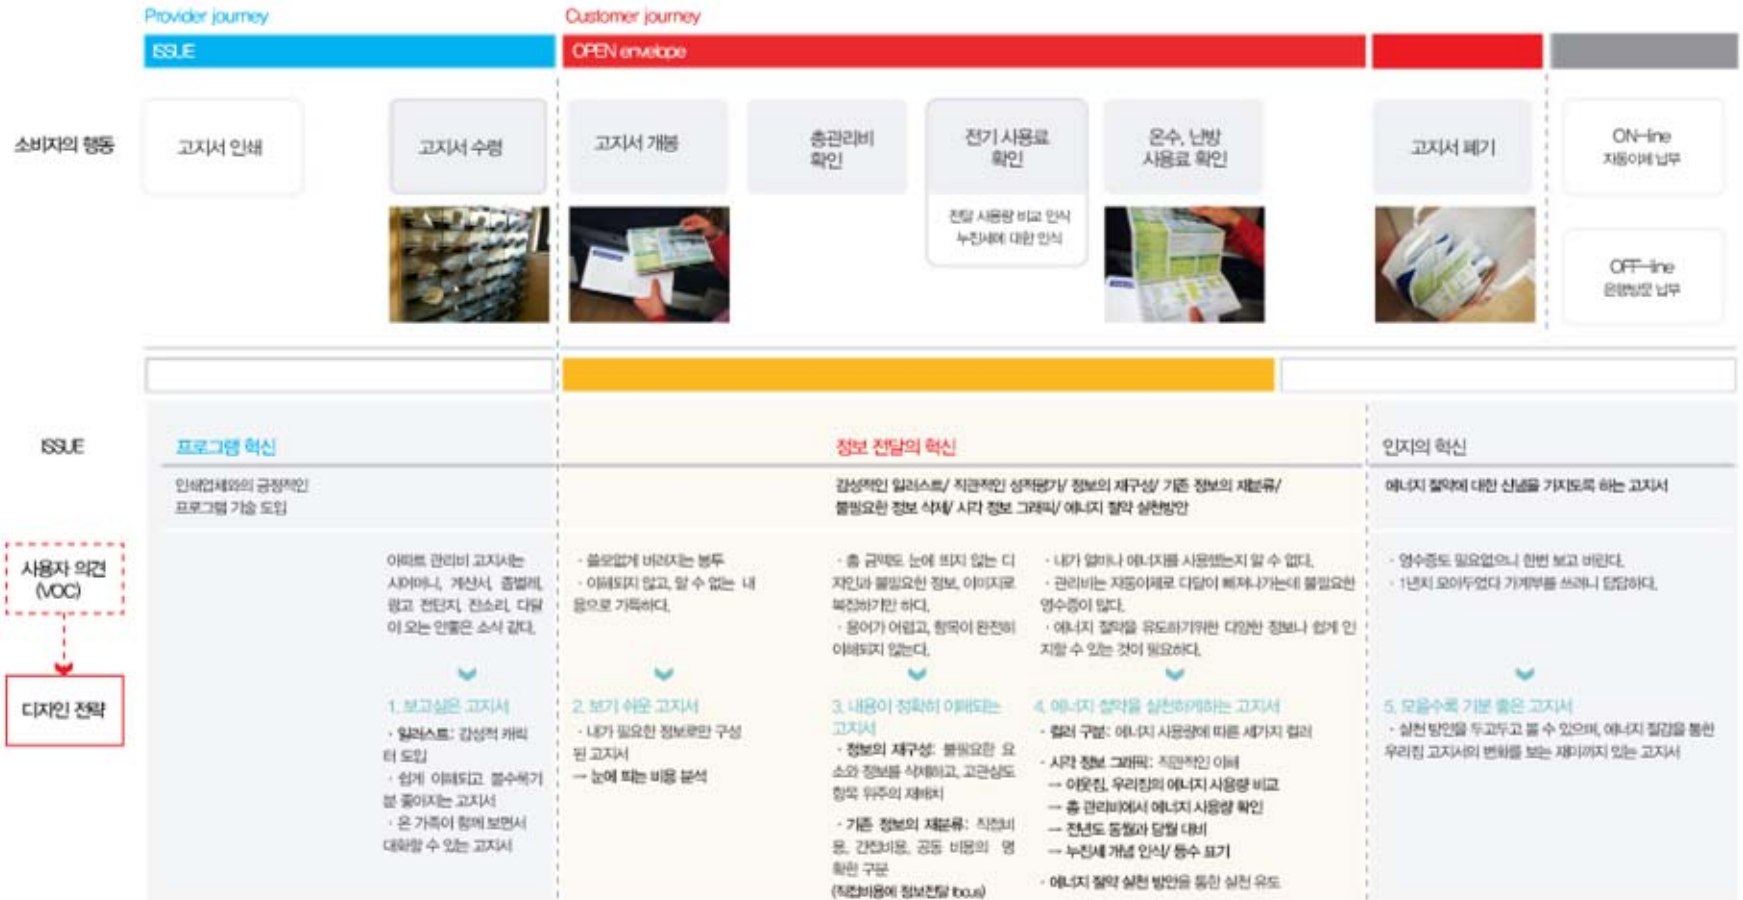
Provider journey

Customer journey

ISSUE

OPEN envelope

소비자의 행동

고지서 인쇄

고지서 수령

고지서 개봉

총관리비 확인

전기 사용료 확인

전월 사용량 비교 인식
누진세에 대한 인식

온수, 난방 사용료 확인

고지서 폐기

ON-line
자동이체 납부

OFF-line
은행방문 납부

ISSUE

프로그램 혁신

정보 전달의 혁신

인지의 혁신

인쇄업체와의 긍정적인 프로그램 기술 도입

감성적인 일러스트/ 직관적인 성적평가/ 정보의 재구성/ 기존 정보의 재분류/ 불필요한 정보 삭제/ 시각 정보 그래픽/ 에너지 절약 실천방안

에너지 절약에 대한 신념을 가지도록 하는 고지서

사용자 의견 (VOC)

아파트 관리비 고지서는 시커머니, 계산서, 졸업레, 광고 전단지, 잔소리, 다달이 오는 안좋은 소식 같다.

· 쓸모없게 버려지는 봉투
· 이해되지 않고, 알 수 없는 내용으로 가득하다.

· 총 금액도 눈에 띄지 않는 디자인과 불필요한 정보, 이미지로 복잡하기만 하다.
· 용어가 어렵고, 항목이 완전히 이해되지 않는다.

· 내가 얼마나 에너지를 사용했는지 알 수 없다.
· 관리비는 자동이체로 다달이 빠져나가는데 불필요한 영수증이 있다.
· 에너지 절약을 유도하기위한 다양한 정보나 쉽게 인지할 수 있는 것이 필요하다.

· 영수증도 필요없으니 한번 보고 버린다.
· 1년치 모아두었다 가계부를 쓰려니 답답하다.

디자인 전략

1. 보고싶은 고지서
· 일러스트: 감성적 캐릭터 도입
· 쉽게 이해되고 볼수록기분 좋아지는 고지서
· 온 가족이 함께 보면서 대화할 수 있는 고지서

2. 보기 쉬운 고지서
· 내가 필요한 정보로만 구성된 고지서
→ 눈에 띄는 비용 분석

3. 내용이 정확히 이해되는 고지서
· 정보의 재구성: 불필요한 요소와 정보를 삭제하고, 고관심도 항목 위주의 재배치
· 기존 정보의 재분류: 직접비용, 간접비용, 공동 비용의 명확한 구분
(직접비용에 정보전달 focus)

4. 에너지 절약을 실천하게하는 고지서
· 컬러 구분: 에너지 사용량에 따른 세가지 컬러
· 시각 정보 그래픽: 직관적인 이해
→ 이웃집, 우리집의 에너지 사용량 비교
→ 총 관리비에서 에너지 사용량 확인
→ 전년도 동월과 당월 대비
→ 누진세 개념 인식/ 등수 표기
· 에너지 절약 실천 방안을 통한 실천 유도

5. 모을수록 기분 좋은 고지서
· 실천 방안을 두고두고 볼 수 있으며, 에너지 절감을 통한 우리집 고지서의 변화를 보는 재미까지 있는 고지서